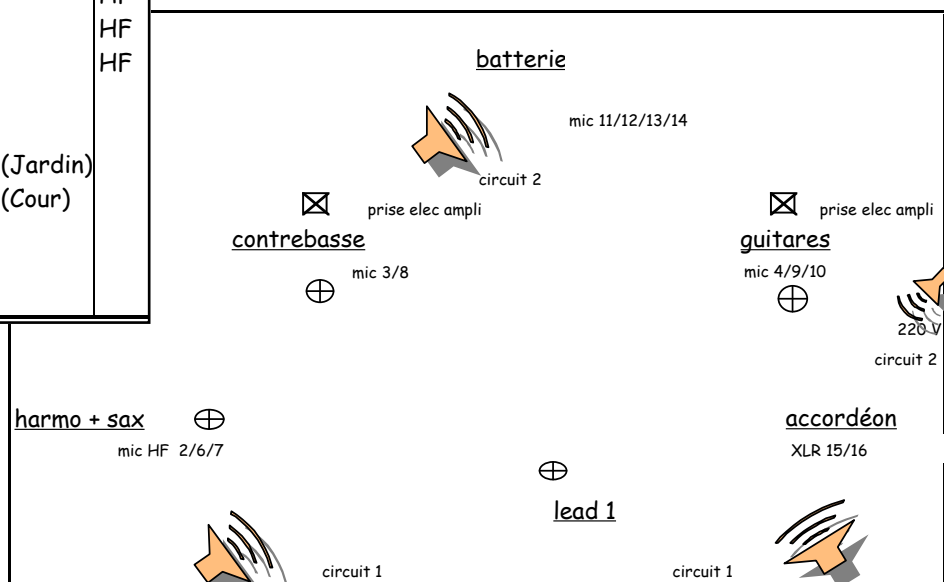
HF
HF
HF

(Jardin)
(Cour)

batterie

mic 11/12/13/14

circuit 2

prise elec ampli

prise elec ampli

contrebasse

guitares

mic 3/8

mic 4/9/10

220 V

circuit 2

harmo + sax

accordéon

mic HF 2/6/7

XLR 15/16

lead 1

circuit 1

circuit 1